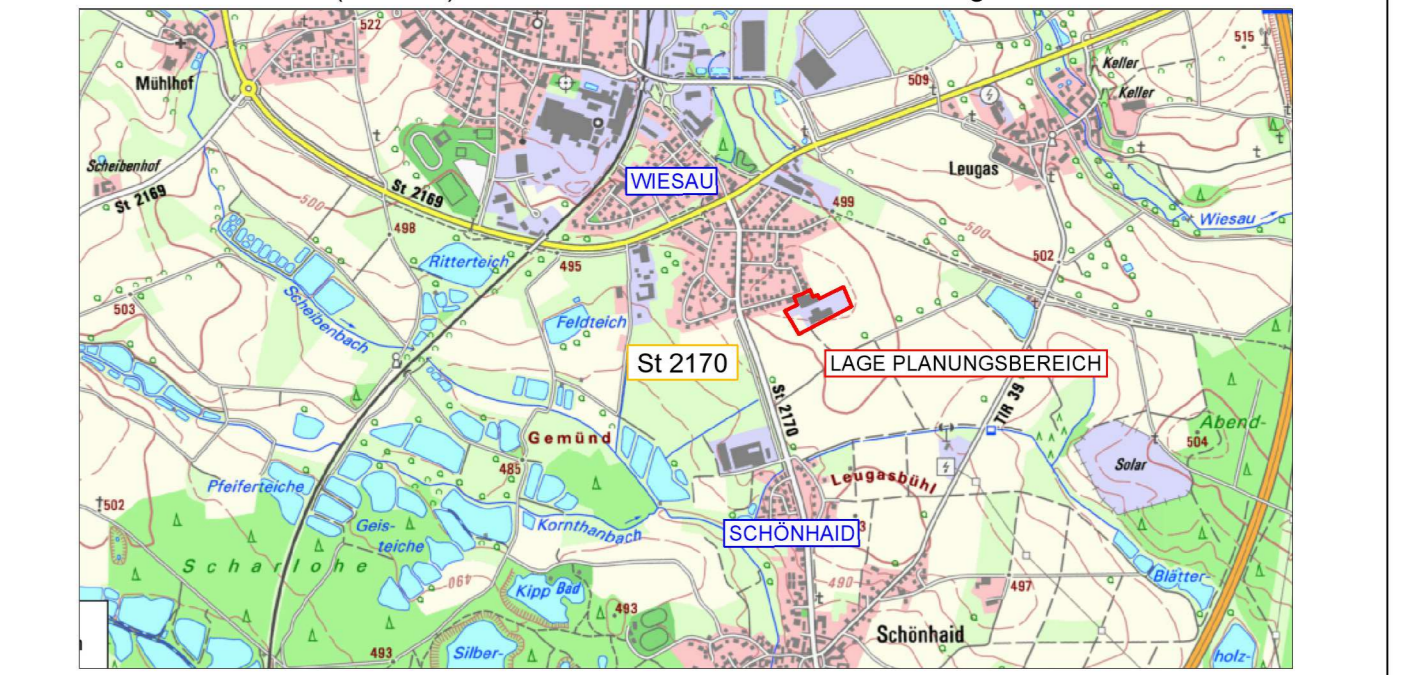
Mühlhof
522
515
509
Keller
Keller
Scheibenhof
St 2169
St 2169
WIESAU
Leugas
500
498
499
Wiesau
500
502
Ritterteich
495
Scheibenbach
503
Feldteich
St 2170
LAGE PLANUNGSBEREICH
St 2170
TIR 39
Abend-
504
Gemünd
Solar
485
Leugasbühl
Pfeiferteiche
502
Geis-
teiche
Kornthanbach
SCHÖNHAID
Scharlohe
490
497
Blätter-
Kipp Bad
493
490
Schönhaid
493
Silber-
holz-